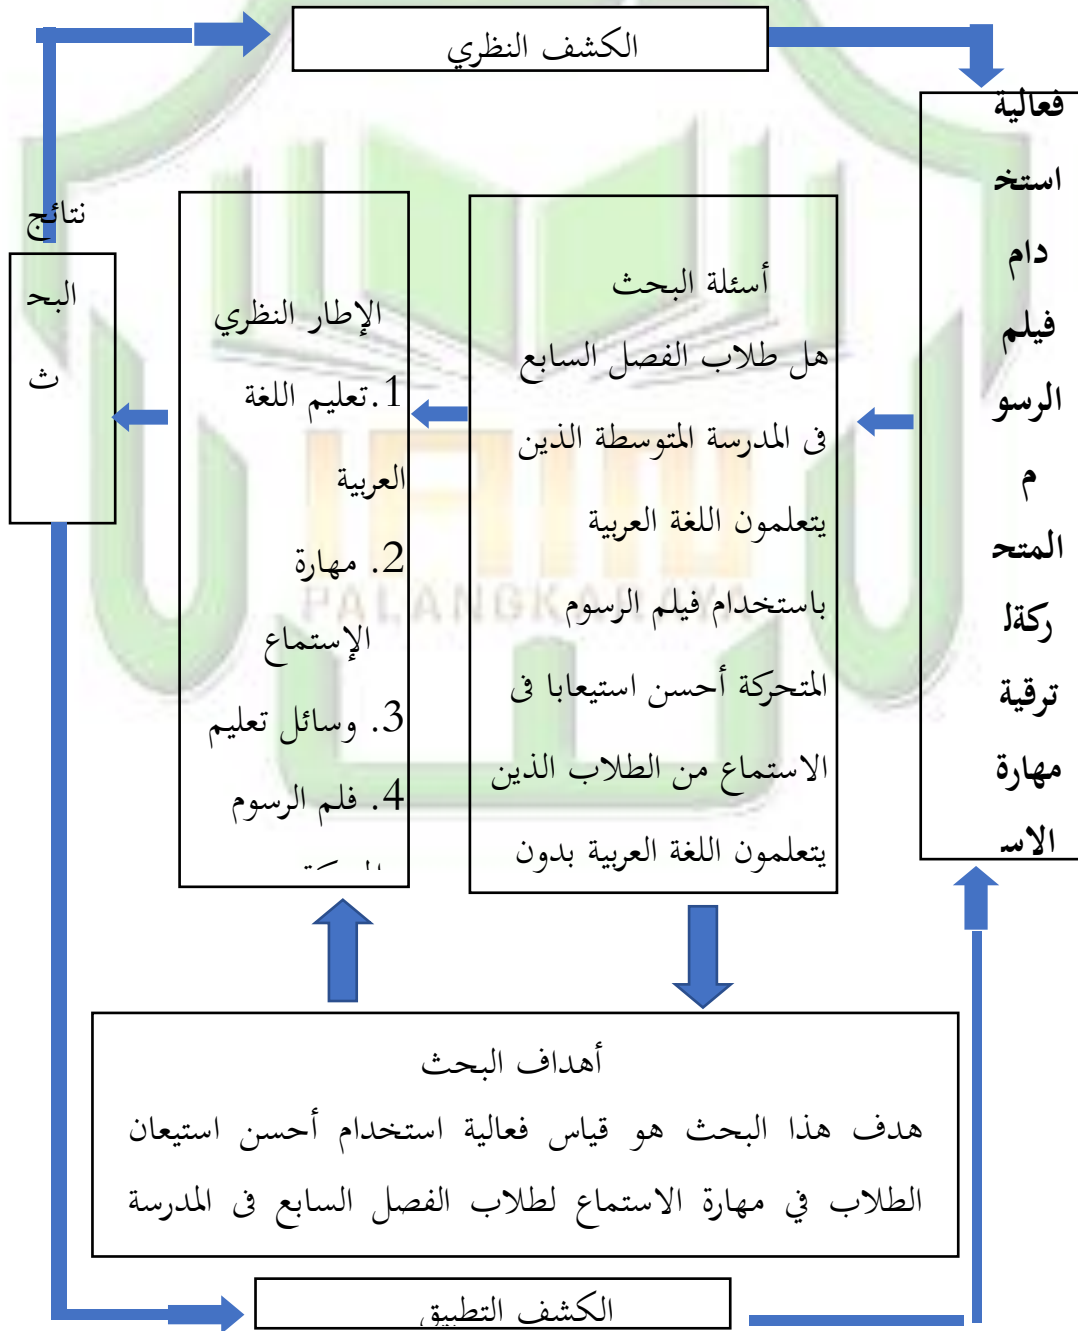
الكشف النظري

فعالية استخدام فيلم الرسوم المتحركةا ترقية مهارة الاس

أسئلة البحث
هل طلاب الفصل السابع فى المدرسة المتوسطة الذين يتعلمون اللغة العربية باستخدام فيلم الرسوم المتحركة أحسن استيعابا فى الاستماع من الطلاب الذين يتعلمون اللغة العربية بدون

الإطار النظري
1. تعليم اللغة العربية
2. مهارة الإستماع
3. وسائل تعليم
4. فلم الرسوم
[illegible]

نتائج البحث

أهداف البحث
هدف هذا البحث هو قياس فعالية استخدام أحسن استيعان الطلاب في مهارة الاستماع لطلاب الفصل السابع فى المدرسة

الكشف التطبيق